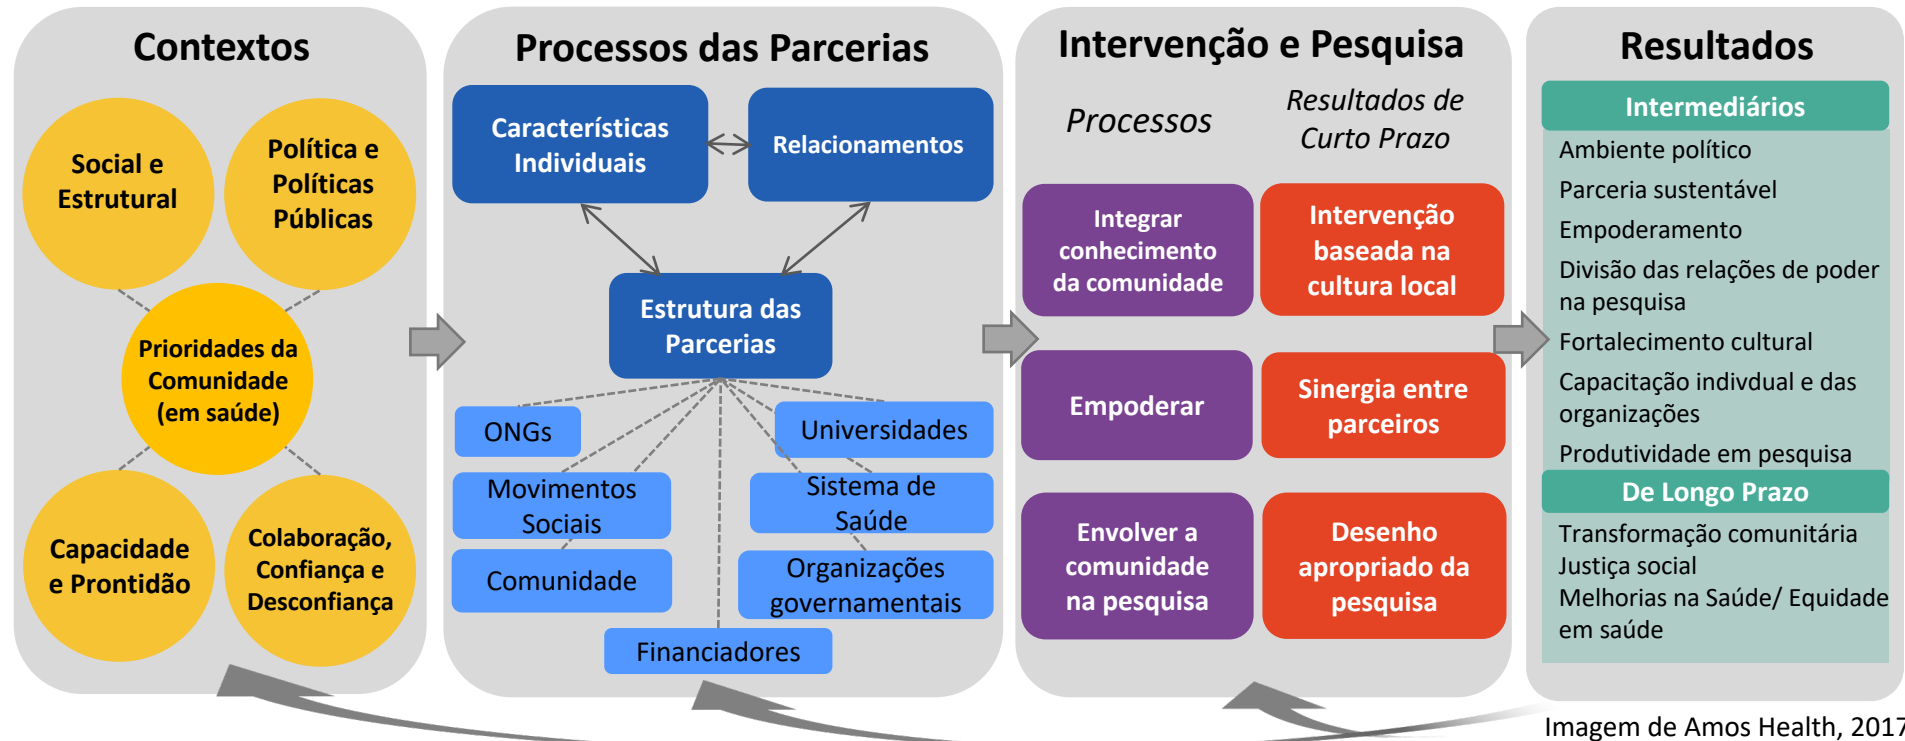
Contextos

Social e Estrutural

Política e Políticas Públicas

Prioridades da Comunidade (em saúde)

Capacidade e Prontidão

Colaboração, Confiança e Desconfiança

Processos das Parcerias

Características Individuais

Relacionamentos

Estrutura das Parcerias

ONGs

Universidades

Movimentos Sociais

Sistema de Saúde

Comunidade

Organizações governamentais

Financiadores

Intervenção e Pesquisa

Processos

Resultados de Curto Prazo

Integrar conhecimento da comunidade

Intervenção baseada na cultura local

Empoderar

Sinergia entre parceiros

Envolver a comunidade na pesquisa

Desenho apropriado da pesquisa

Resultados

Intermediários

Ambiente político
Parceria sustentável
Empoderamento
Divisão das relações de poder na pesquisa
Fortalecimento cultural
Capacitação indivdual e das organizações
Produtividade em pesquisa

De Longo Prazo

Transformação comunitária
Justiça social
Melhorias na Saúde/ Equidade em saúde

Imagem de Amos Health, 2017